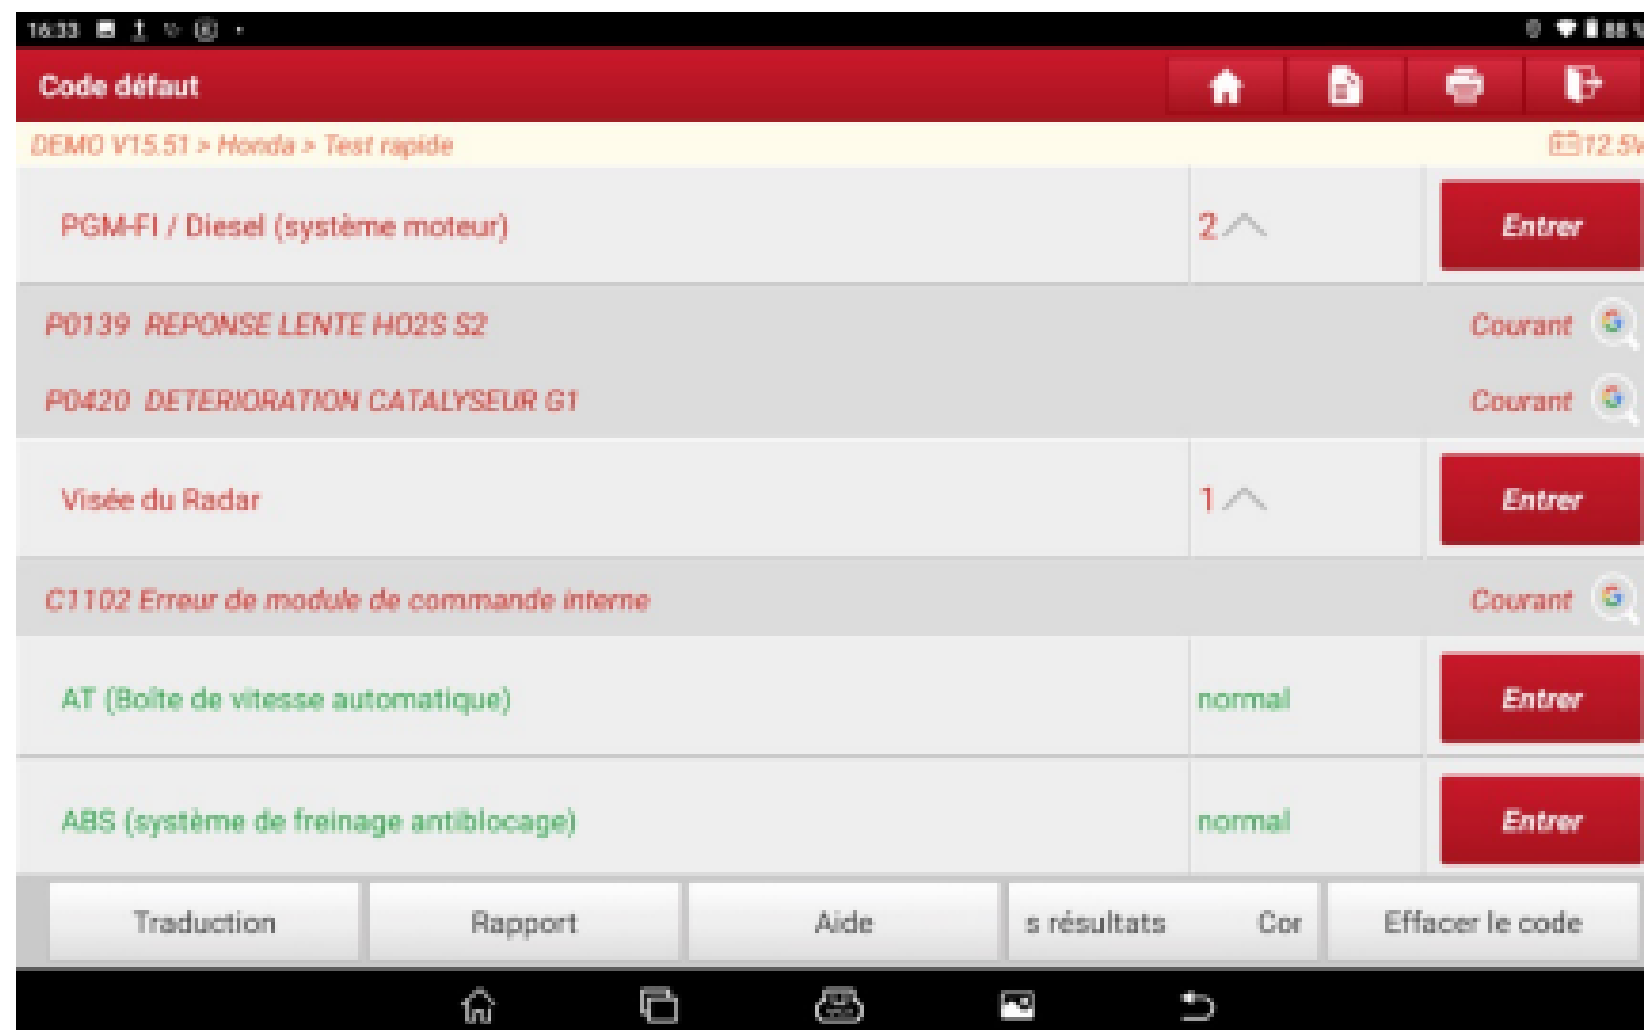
16:33

Code défaut

DEMO V15.51 > Honda > Test rapide

12.5V

PGM-FI / Diesel (système moteur)

2

Entrer

P0139 REPONSE LENTE HO2S S2

Courant

P0420 DETERIORATION CATALYSEUR G1

Courant

Visée du Radar

1

Entrer

C1102 Erreur de module de commande interne

Courant

AT (Boîte de vitesse automatique)

normal

Entrer

ABS (système de freinage antiblocage)

normal

Entrer

Traduction

Rapport

Aide

s résultats Cor

Effacer le code